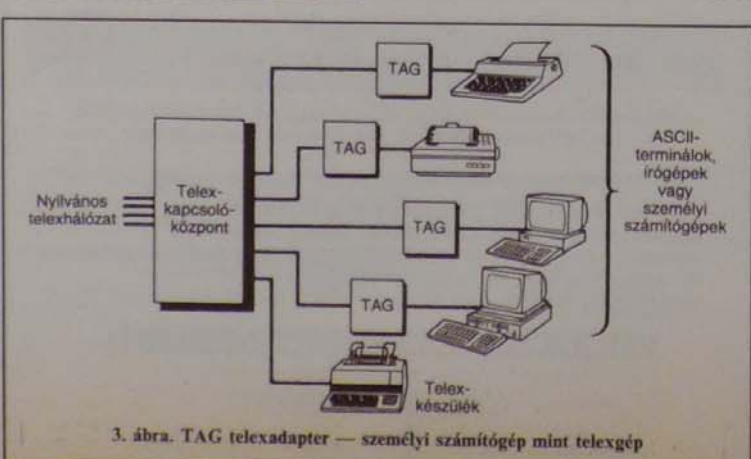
Nyilvános telexhálózat

Telex-kapcsoló-központ

TAG

TAG

TAG

TAG

ASCII-terminálok, írógépek vagy személyi számítógépek

Telex-készülék

3. ábra. TAG telexadapter — személyi számítógép mint telexgép